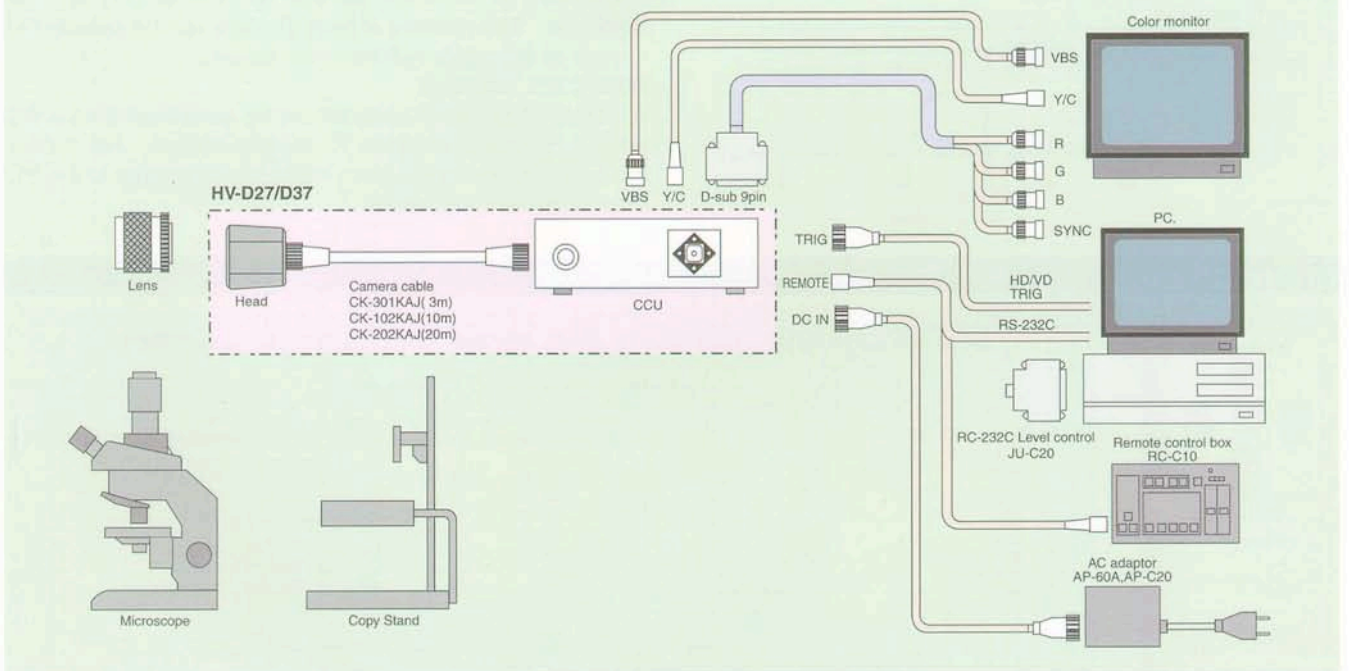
Color monitor

VBS

Y/C

R

G

B

SYNC

VBS Y/C D-sub 9pin

HV-D27/D37

Lens

Head

Camera cable
CK-301KAJ( 3m)
CK-102KAJ(10m)
CK-202KAJ(20m)

CCU

TRIG

REMOTE

DC IN

PC.

HD/VD
TRIG

RS-232C

RC-232C Level control
JU-C20

Remote control box
RC-C10

AC adaptor
AP-60A,AP-C20

Microscope

Copy Stand